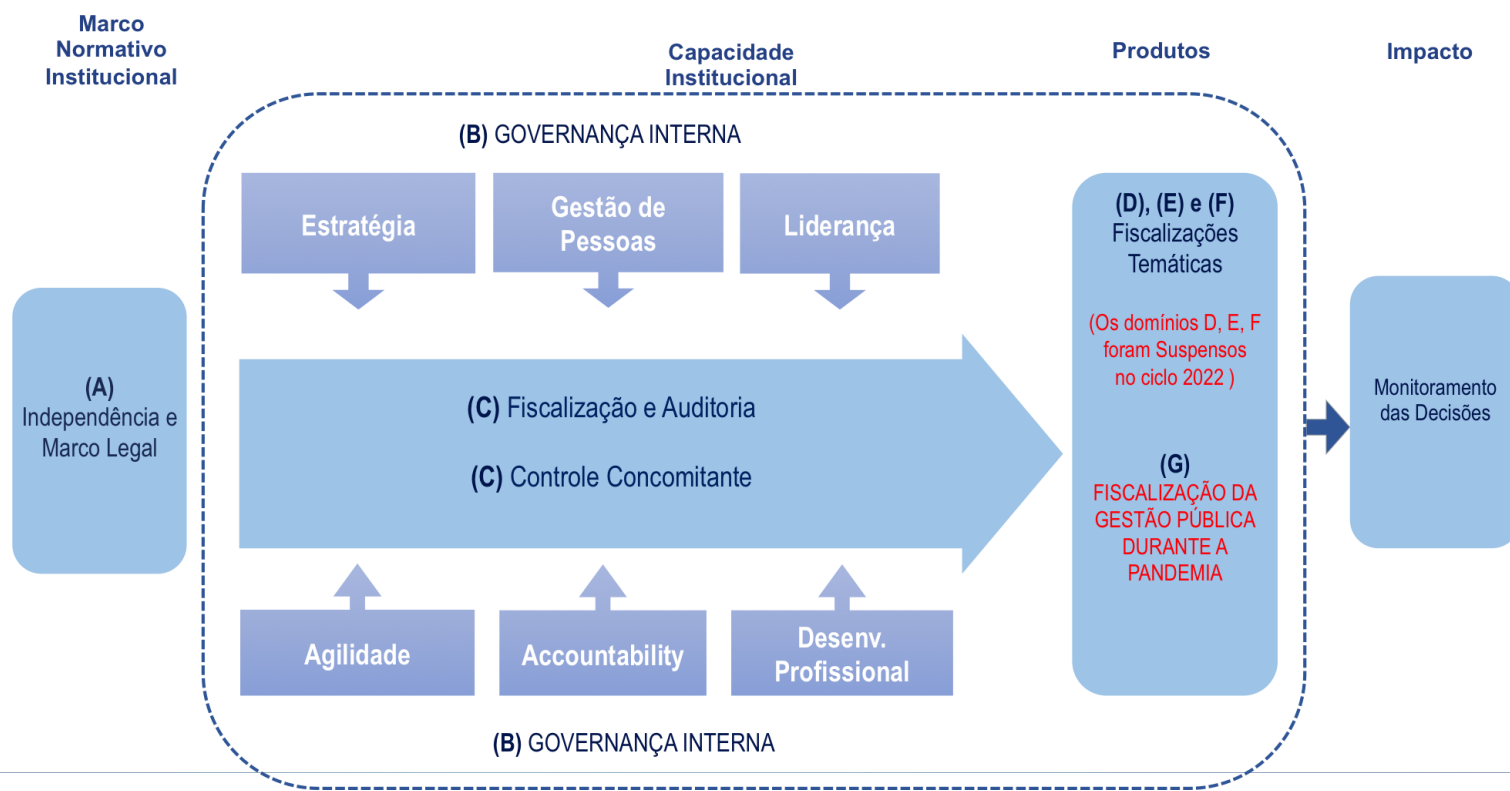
Marco Normativo Institucional

Capacidade Institucional

Produtos

Impacto

(B) GOVERNANÇA INTERNA

Estratégia

Gestão de Pessoas

Liderança

(A) Independência e Marco Legal

(C) Fiscalização e Auditoria

(C) Controle Concomitante

(D), (E) e (F) Fiscalizações Temáticas

(Os domínios D, E, F foram Suspensos no ciclo 2022 )

(G) FISCALIZAÇÃO DA GESTÃO PÚBLICA DURANTE A PANDEMIA

Monitoramento das Decisões

Agilidade

Accountability

Desenv. Profissional

(B) GOVERNANÇA INTERNA